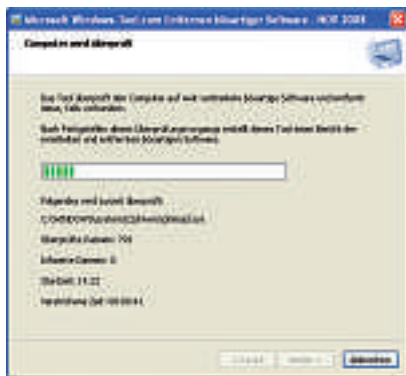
Microsoft Windows-Tool zum Entfernen bösartiger Software - NOV 2004

Computer wird überprüft

Das Tool überprüft den Computer auf weit verbreitete bösartige Software und entfernt diese, falls vorhanden.

Nach Fertigstellen dieses Überprüfungsvorgangs erstellt dieses Tool einen Bericht der ermittelten und entfernten bösartigen Software.

Folgendes wird zurzeit überprüft:

C:\WINDOWS\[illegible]

Überprüfte Dateien: 798

Infizierte Dateien: 0

Startzeit: 11:22

Verstrichene Zeit: 00:00:41

< Zurück   Weiter >   Abbrechen